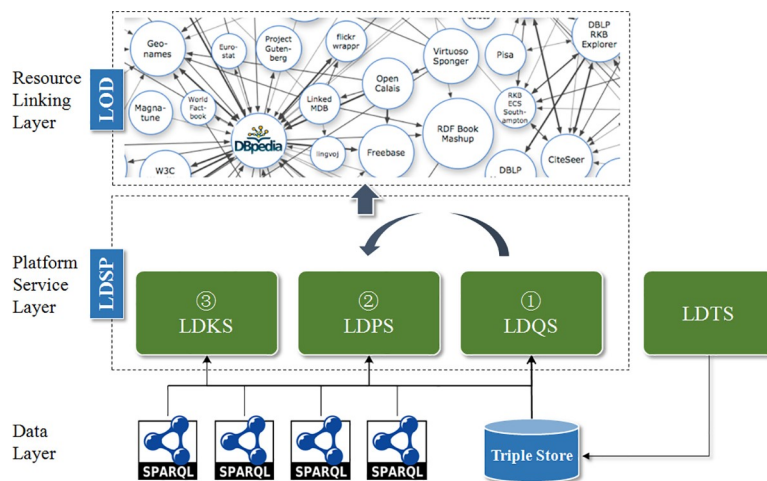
Resource Linking Layer

LOD

Geo-names
Euro-stat
Project Guten-berg
flickr wrappr
Virtuoso Sponger
Pisa
DBLP RKB Explorer
Open Calais
Magna-tune
World Fact-book
Linked MDB
RKB ECS South-ampton
DBpedia
lingvoj
Freebase
RDF Book Mashup
W3C
DBLP
CiteSeer

Platform Service Layer

LDSP

③ LDKS
② LDPS
① LDQS
LDTS

Data Layer

SPARQL
SPARQL
SPARQL
SPARQL
Triple Store